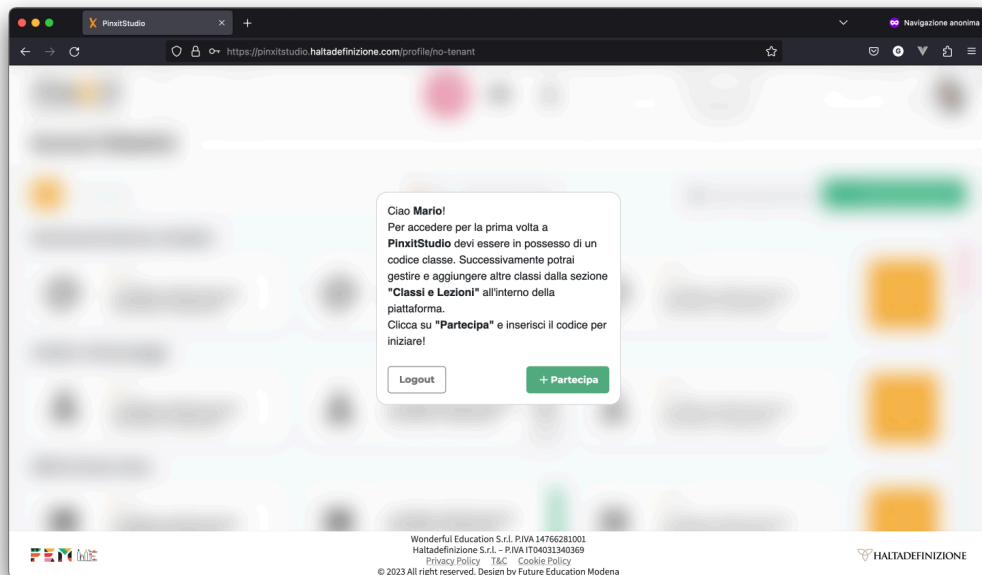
PinxitStudio

Navigazione anonima

https://pinxitstudio.haltadefinizione.com/profile/no-tenant

Ciao **Mario**!
Per accedere per la prima volta a **PinxitStudio** devi essere in possesso di un codice classe. Successivamente potrai gestire e aggiungere altre classi dalla sezione **"Classi e Lezioni"** all'interno della piattaforma.
Clicca su **"Partecipa"** e inserisci il codice per iniziare!

Logout

+ Partecipa

FEM

Wonderful Education S.r.l. P.IVA 14766281001
Haltadefinizione S.r.l. – P.IVA IT04031340369
Privacy Policy T&C Cookie Policy
© 2023 All right reserved. Design by Future Education Modena

HALTADEFINIZIONE